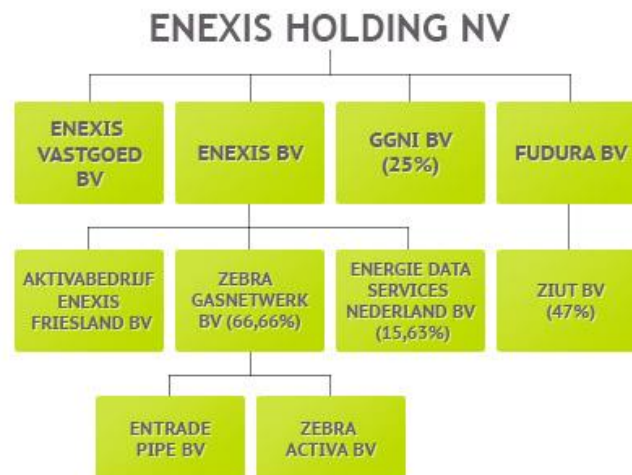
ENEXIS HOLDING NV

ENEXIS VASTGOED BV

ENEXIS BV

GGNI BV (25%)

FUDURA BV

AKTIVABEDRIJF ENEXIS FRIESLAND BV

ZEBRA GASNETWERK BV (66,66%)

ENERGIE DATA SERVICES NEDERLAND BV (15,63%)

ZIUT BV (47%)

ENTRADE PIPE BV

ZEBRA ACTIVA BV